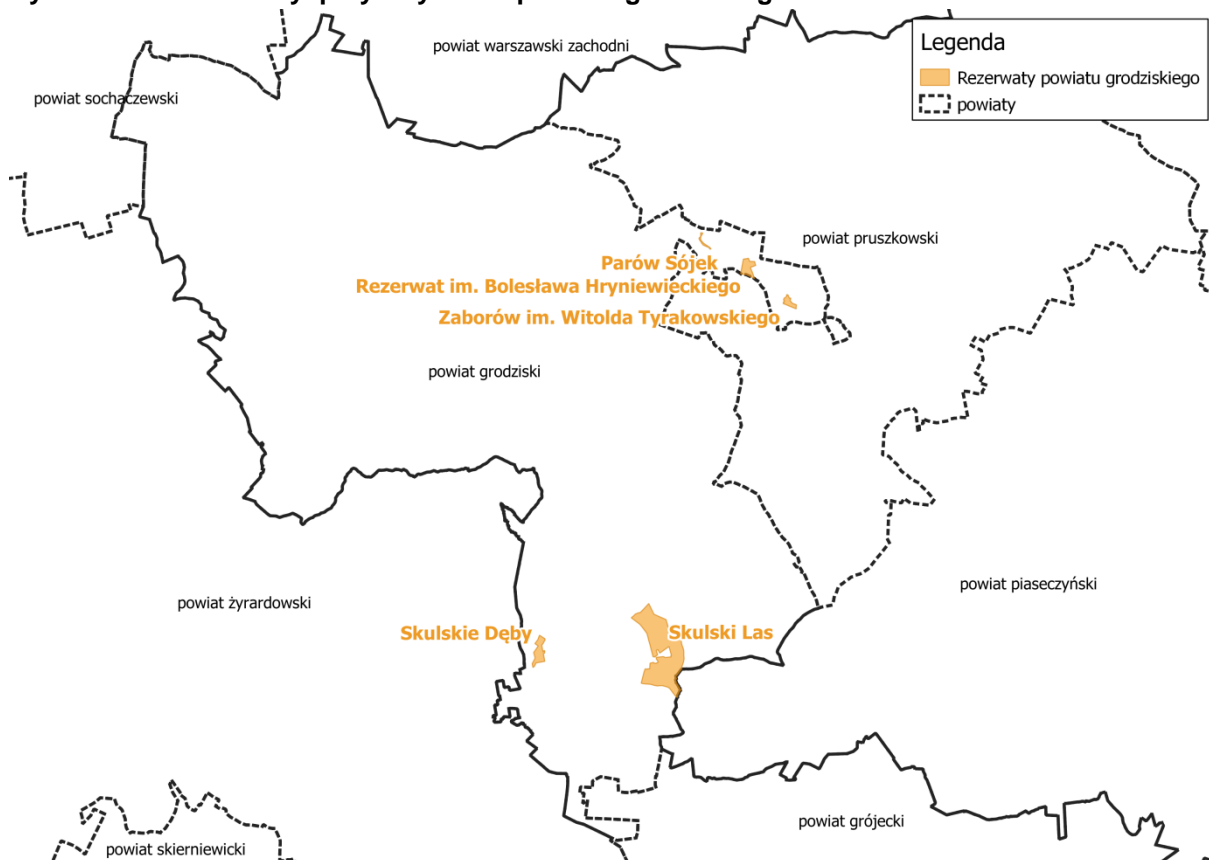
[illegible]

powiat warszawski zachodni

Legenda
Rezerwaty powiatu grodziskiego
powiaty

powiat sochaczewski

powiat pruszkowski

Parów Sójek
Rezerwat im. Bolesława Hryniewieckiego
Zaborów im. Witolda Tyrakowskiego

powiat grodziski

powiat piaseczyński

powiat żyrardowski

Skulskie Dęby

Skulski Las

powiat grójecki

powiat skierniewicki